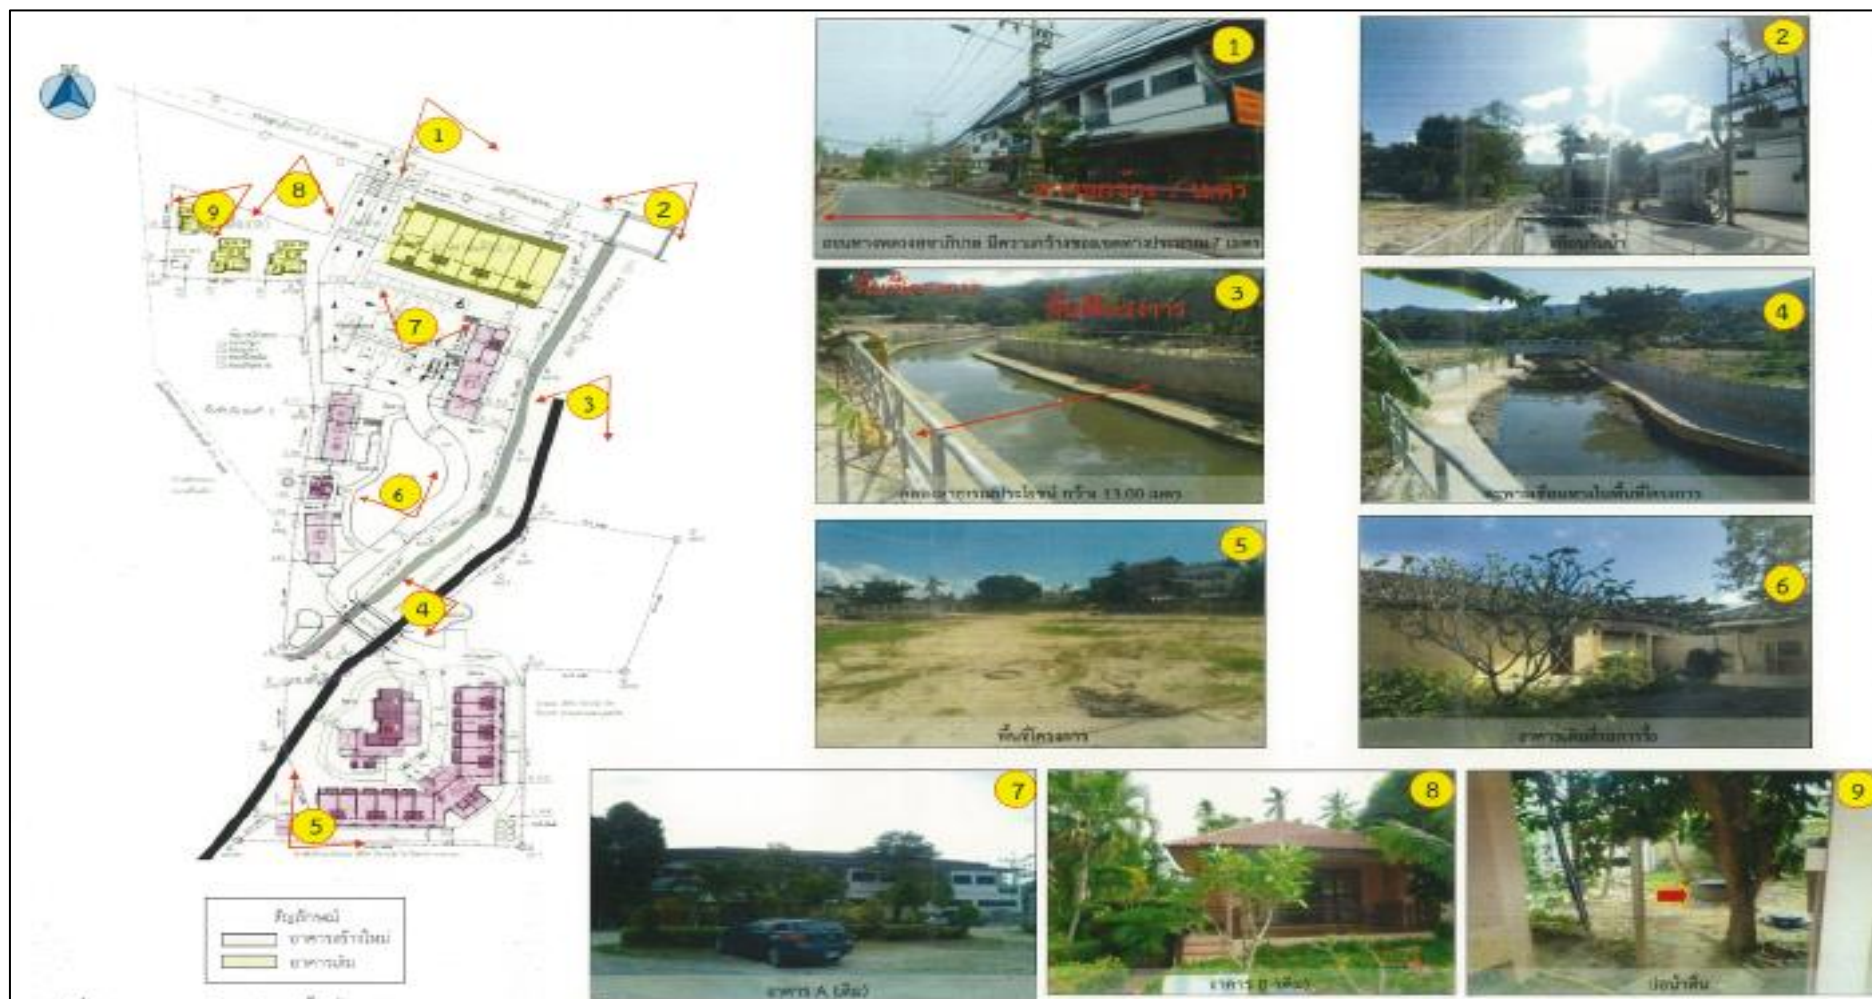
1

2

9

8

7

3

6

4

5

สัญลักษณ์
อาคารสร้างใหม่
อาคารเดิม

1
ถนนทางหลวงเทศบาล มีความกว้างของเขตทางประมาณ 7 เมตร

2
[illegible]

3
คลองสาธารณประโยชน์ กว้าง 13.00 เมตร

4
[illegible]

5
พื้นที่โครงการ

6
อาคารเดิม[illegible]

7
อาคาร A (เดิม)

8
อาคาร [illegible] (เดิม)

9
บ่อน้ำดิน